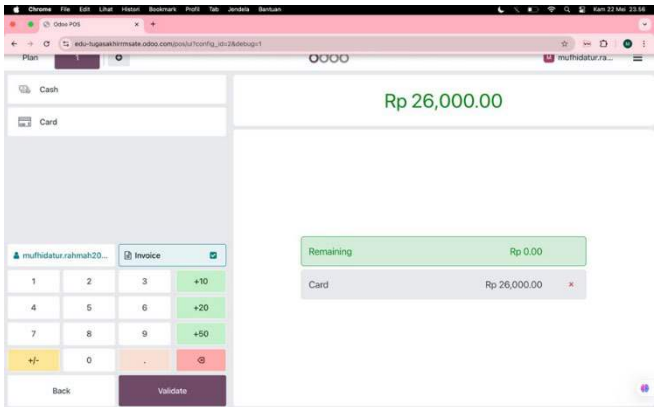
Chrome File Edit Lihat Histori Bookmark Profil Tab Jendela Bantuan
Kam 22 Mei 23.56
Odoo POS
edu-tugasakhirmsate.odoo.com/pos/ui?config_id=2&debug=1
Plan 1
0000
mufhidatur.ra...
Cash
Card
Rp 26,000.00
mufhidatur.rahmah20...
Invoice
Remaining Rp 0.00
Card Rp 26,000.00 ×
| 1 | 2 | 3 | +10 |
|---|---|---|---|
| 4 | 5 | 6 | +20 |
| 7 | 8 | 9 | +50 |
| +/- | 0 | . | |
Back
Validate